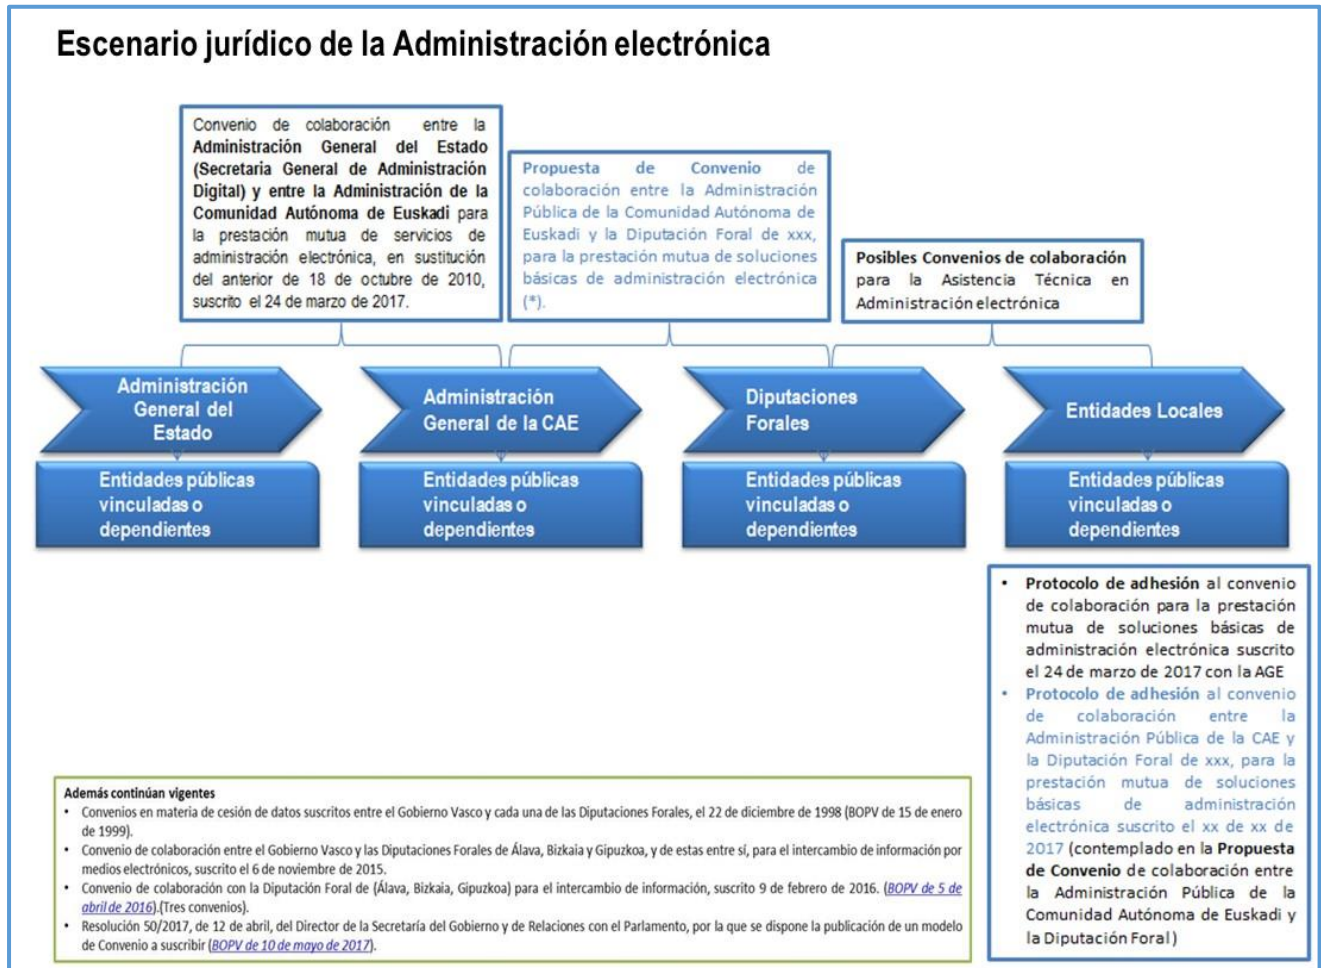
Escenario jurídico de la Administración electrónica

Convenio de colaboración entre la **Administración General del Estado (Secretaria General de Administración Digital) y entre la Administración de la Comunidad Autónoma de Euskadi** para la prestación mutua de servicios de administración electrónica, en sustitución del anterior de 18 de octubre de 2010, suscrito el 24 de marzo de 2017.

Propuesta de Convenio de colaboración entre la Administración Pública de la Comunidad Autónoma de Euskadi y la Diputación Foral de xxx, para la prestación mutua de soluciones básicas de administración electrónica (*).

**Posibles Convenios de colaboración** para la Asistencia Técnica en Administración electrónica

Administración General del Estado

Entidades públicas vinculadas o dependientes

Administración General de la CAE

Entidades públicas vinculadas o dependientes

Diputaciones Forales

Entidades públicas vinculadas o dependientes

Entidades Locales

Entidades públicas vinculadas o dependientes

- **Protocolo de adhesión** al convenio de colaboración para la prestación mutua de soluciones básicas de administración electrónica suscrito el 24 de marzo de 2017 con la AGE
- **Protocolo de adhesión** al convenio de colaboración entre la Administración Pública de la CAE y la Diputación Foral de xxx, para la prestación mutua de soluciones básicas de administración electrónica suscrito el xx de xx de 2017 (contemplado en la **Propuesta de Convenio** de colaboración entre la Administración Pública de la Comunidad Autónoma de Euskadi y la Diputación Foral)

**Además continúan vigentes**
- Convenios en materia de cesión de datos suscritos entre el Gobierno Vasco y cada una de las Diputaciones Forales, el 22 de diciembre de 1998 (BOPV de 15 de enero de 1999).
- Convenio de colaboración entre el Gobierno Vasco y las Diputaciones Forales de Álava, Bizkaia y Gipuzkoa, y de estas entre sí, para el intercambio de información por medios electrónicos, suscrito el 6 de noviembre de 2015.
- Convenio de colaboración con la Diputación Foral de (Álava, Bizkaia, Gipuzkoa) para el intercambio de información, suscrito 9 de febrero de 2016. (BOPV de 5 de abril de 2016).(Tres convenios).
- Resolución 50/2017, de 12 de abril, del Director de la Secretaría del Gobierno y de Relaciones con el Parlamento, por la que se dispone la publicación de un modelo de Convenio a suscribir (BOPV de 10 de mayo de 2017).